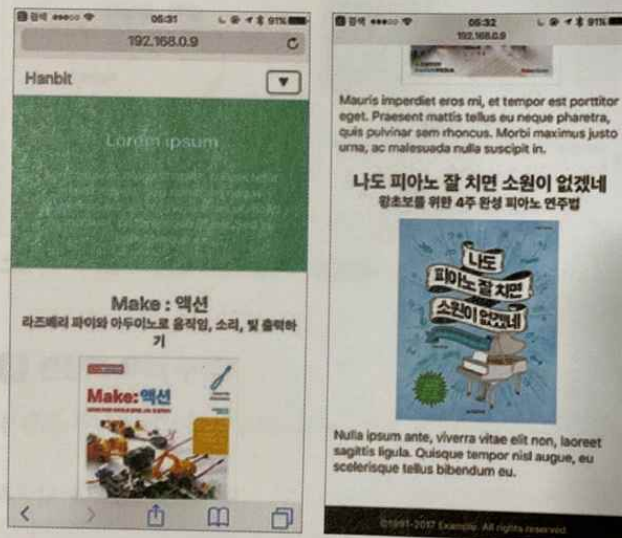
검색 ●●●●○ 05:31 91%
192.168.0.9

Hanbit

Lorem ipsum

Make : 액션
라즈베리 파이와 아두이노로 움직임, 소리, 빛 출력하기

Make: 액션

검색 ●●●●○ 05:32 91%
192.168.0.9

Mauris imperdiet eros mi, et tempor est porttitor eget. Praesent mattis tellus eu neque pharetra, quis pulvinar sem rhoncus. Morbi maximus justo urna, ac malesuada nulla suscipit in.

나도 피아노 잘 치면 소원이 없겠네
왕초보를 위한 4주 완성 피아노 연주법

나도 피아노 잘 치면 소원이 없겠네

Nulla ipsum ante, viverra vitae elit non, laoreet sagittis ligula. Quisque tempor nisl augue, eu scelerisque tellus bibendum eu.

©1991-2017 Example. All rights reserved.